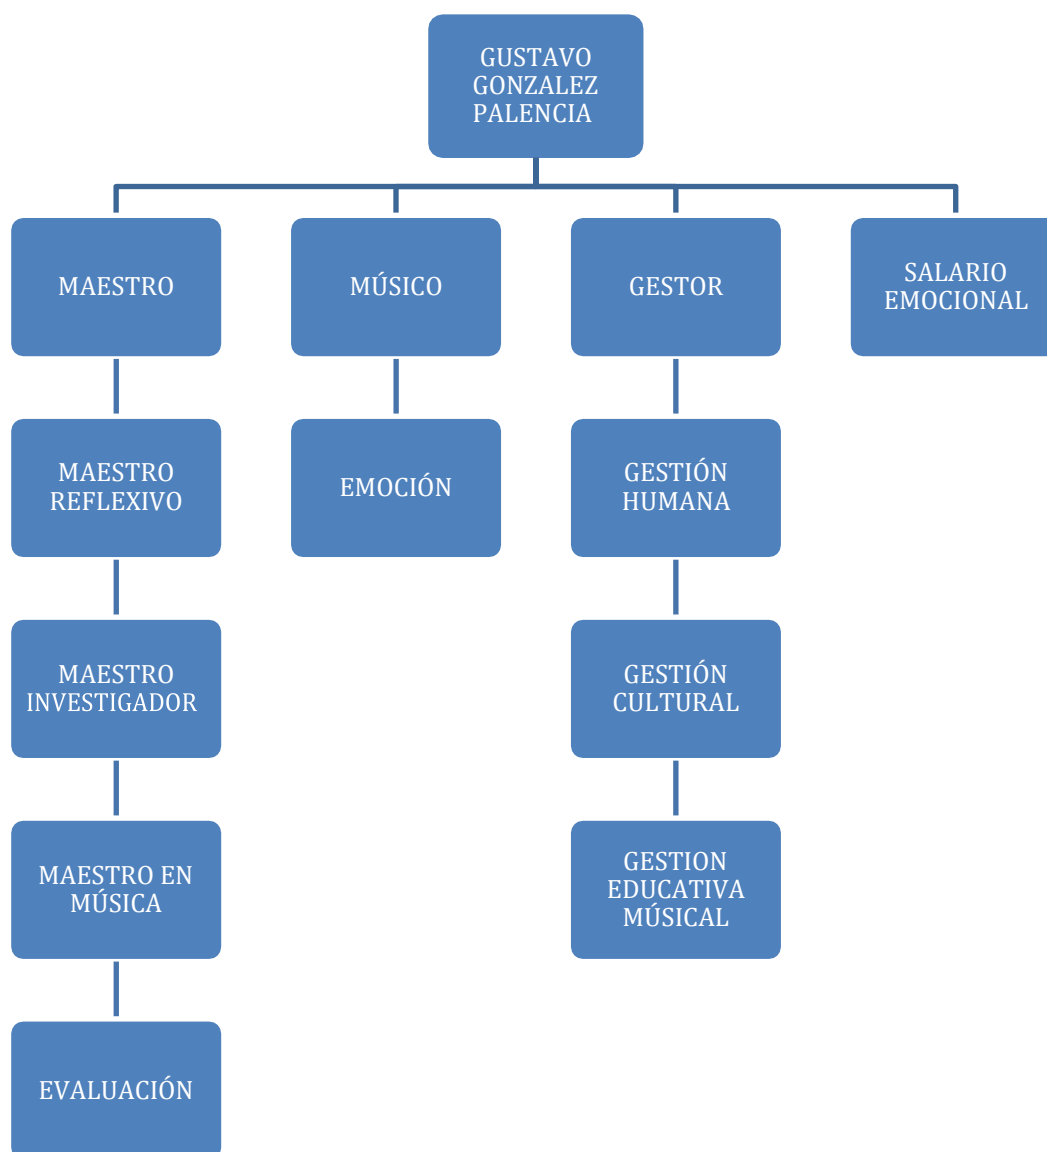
GUSTAVO GONZALEZ PALENCIA

MAESTRO

MÚSICO

GESTOR

SALARIO EMOCIONAL

MAESTRO REFLEXIVO

EMOCIÓN

GESTIÓN HUMANA

MAESTRO INVESTIGADOR

GESTIÓN CULTURAL

MAESTRO EN MÚSICA

GESTION EDUCATIVA MÚSICAL

EVALUACIÓN